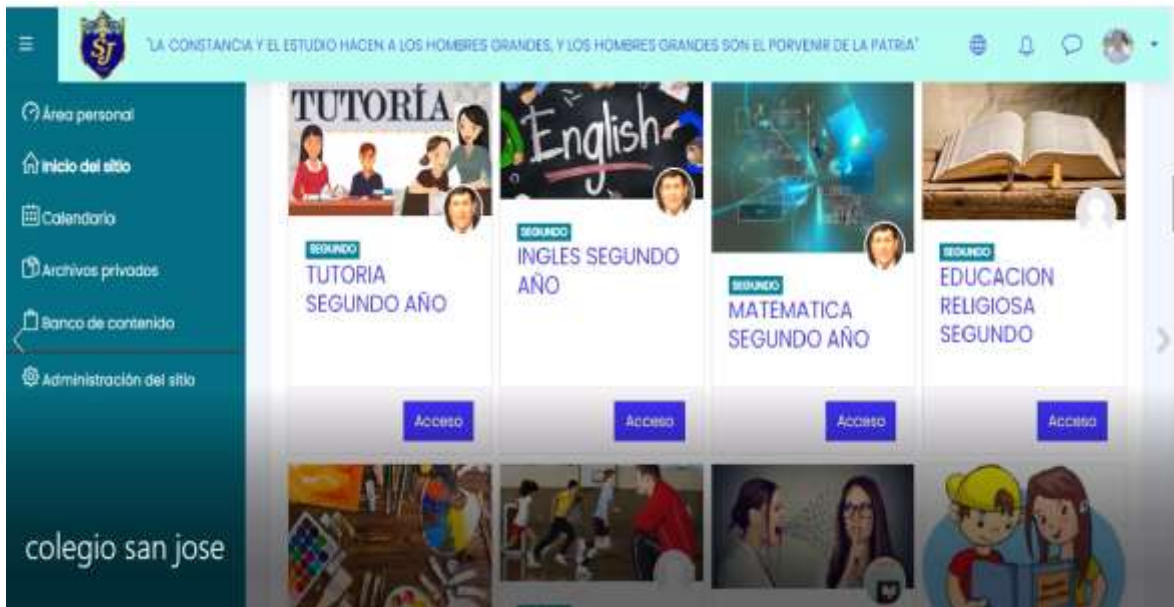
SJ

"LA CONSTANCIA Y EL ESTUDIO HACEN A LOS HOMBRES GRANDES, Y LOS HOMBRES GRANDES SON EL PORVENIR DE LA PATRIA"

Área personal
Inicio del sitio
Calendario
Archivos privados
Banco de contenido
Administración del sitio

colegio san jose

TUTORÍA

English

SEGUNDO
TUTORIA SEGUNDO AÑO
Acceso

SEGUNDO
INGLES SEGUNDO AÑO
Acceso

SEGUNDO
MATEMATICA SEGUNDO AÑO
Acceso

SEGUNDO
EDUCACION RELIGIOSA SEGUNDO
Acceso